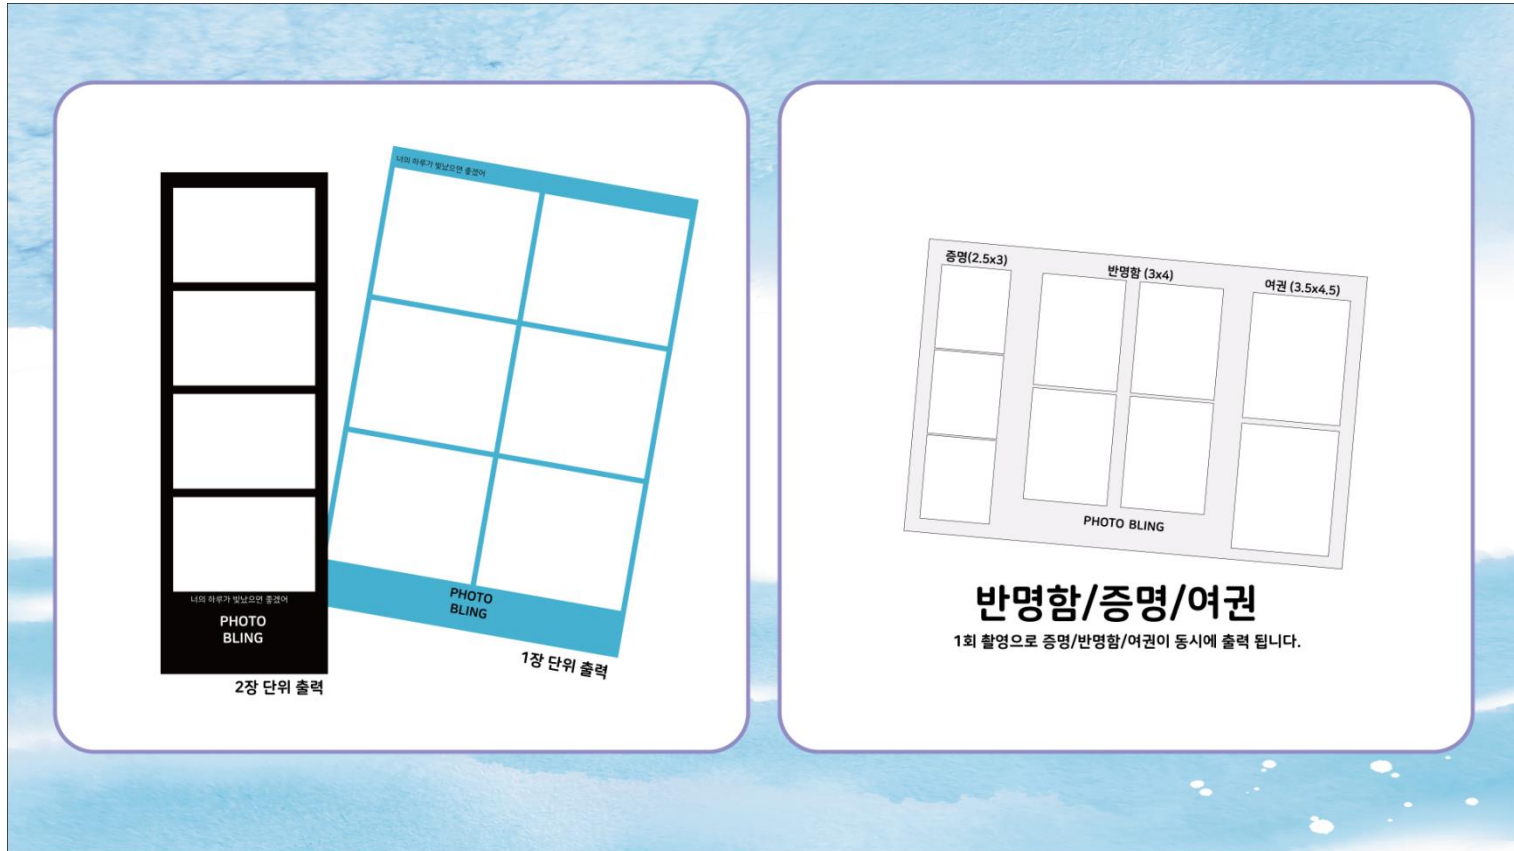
너의 하루가 빛났으면 좋겠어

PHOTO BLING

2장 단위 출력

너의 하루가 빛났으면 좋겠어

PHOTO BLING

1장 단위 출력

증명(2.5x3)

반명함 (3x4)

여권 (3.5x4.5)

PHOTO BLING

반명함/증명/여권

1회 촬영으로 증명/반명함/여권이 동시에 출력 됩니다.